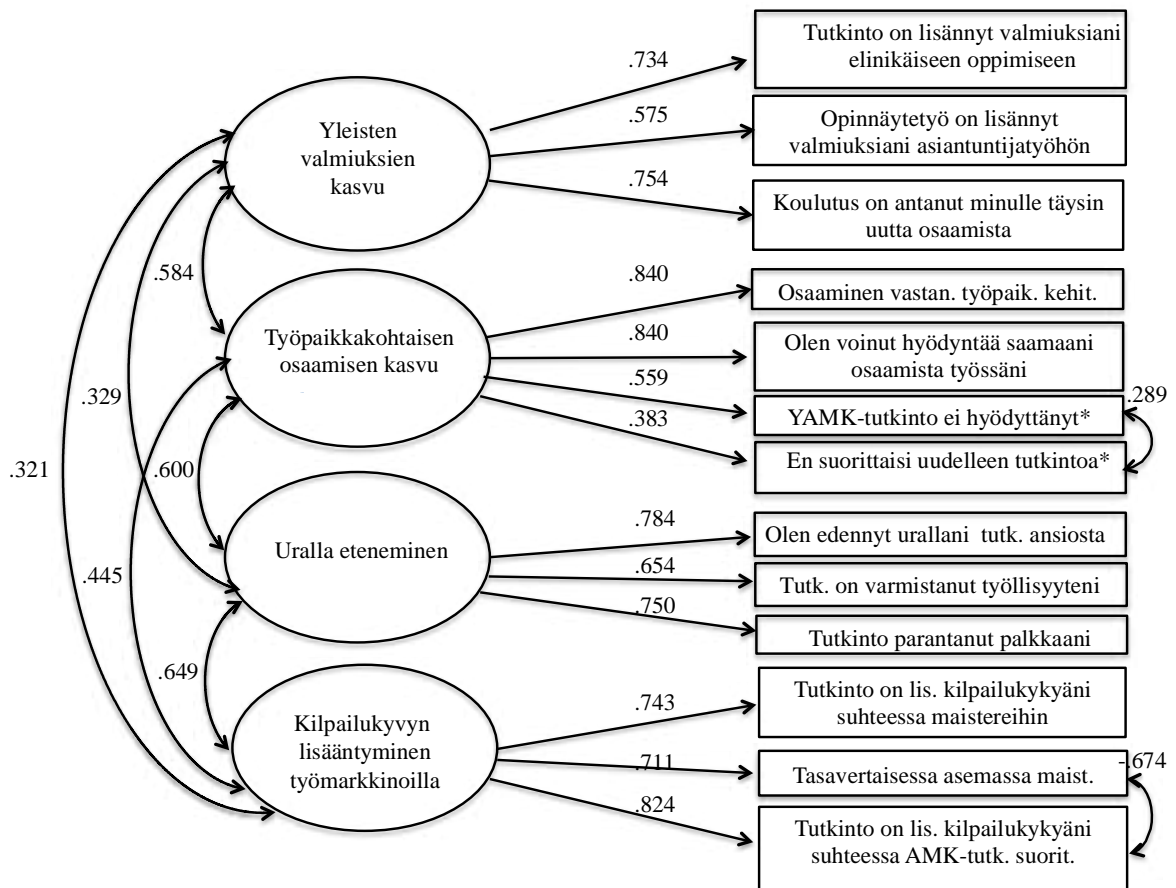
Yleisten valmiuksien kasvu

.734

Tutkinto on lisännyt valmiuksiani elinikäiseen oppimiseen

.575

Opinnäytetyö on lisännyt valmiuksiani asiantuntijatyöhön

.754

Koulutus on antanut minulle täysin uutta osaamista

.584

Työpaikkakohtaisen osaamisen kasvu

.840

Osaaminen vastan. työpaik. kehit.

.840

Olen voinut hyödyntää saamaani osaamista työssäni

.559

YAMK-tutkinto ei hyödyttänyt*

.383

En suorittaisi uudelleen tutkintoa*

.289

.329

.321

.600

Uralla eteneminen

.784

Olen edennyt urallani tutk. ansiosta

.654

Tutk. on varmistanut työllisyyteni

.750

Tutkinto parantanut palkkaani

.445

.649

Kilpailukyvyn lisääntyminen työmarkkinoilla

.743

Tutkinto on lis. kilpailukykyäni suhteessa maistereihin

.711

Tasavertaisessa asemassa maist.

.824

Tutkinto on lis. kilpailukykyäni suhteessa AMK-tutk. suorit.

-.674